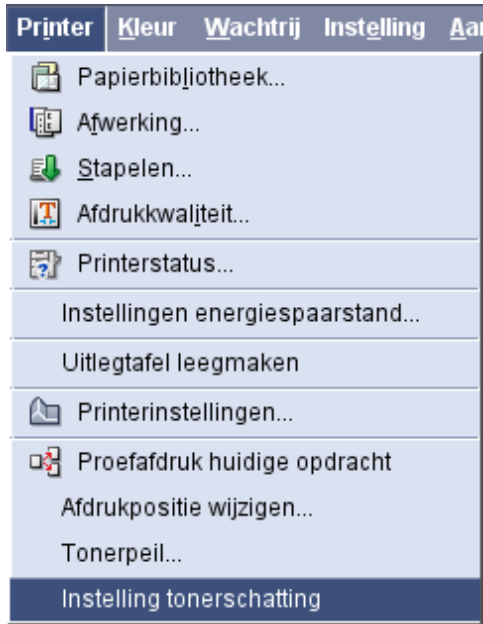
Printer Kleur Wachtrij Instelling Aa

Papierbibliotheek...
Afwerking...
Stapelen...
Afdrukkwaliteit...
Printerstatus...
Instellingen energiespaarstand...
Uitlegtafel leegmaken
Printerinstellingen...
Proefafdruk huidige opdracht
Afdrukpositie wijzigen...
Tonerpeil...
Instelling tonerschatting